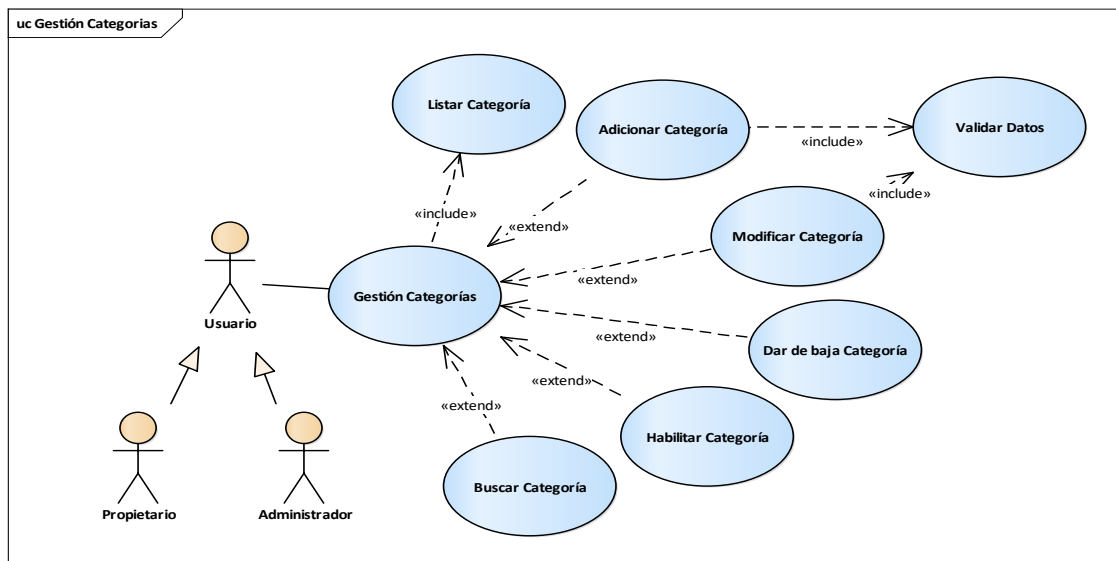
uc Gestión Categorias

Listar Categoría

Adicionar Categoría

Validar Datos

«include»

«include»

«include»

«extend»

Modificar Categoría

Usuario

Gestión Categorías

«extend»

«extend»

Dar de baja Categoría

«extend»

«extend»

Habilitar Categoría

Buscar Categoría

Propietario

Administrador